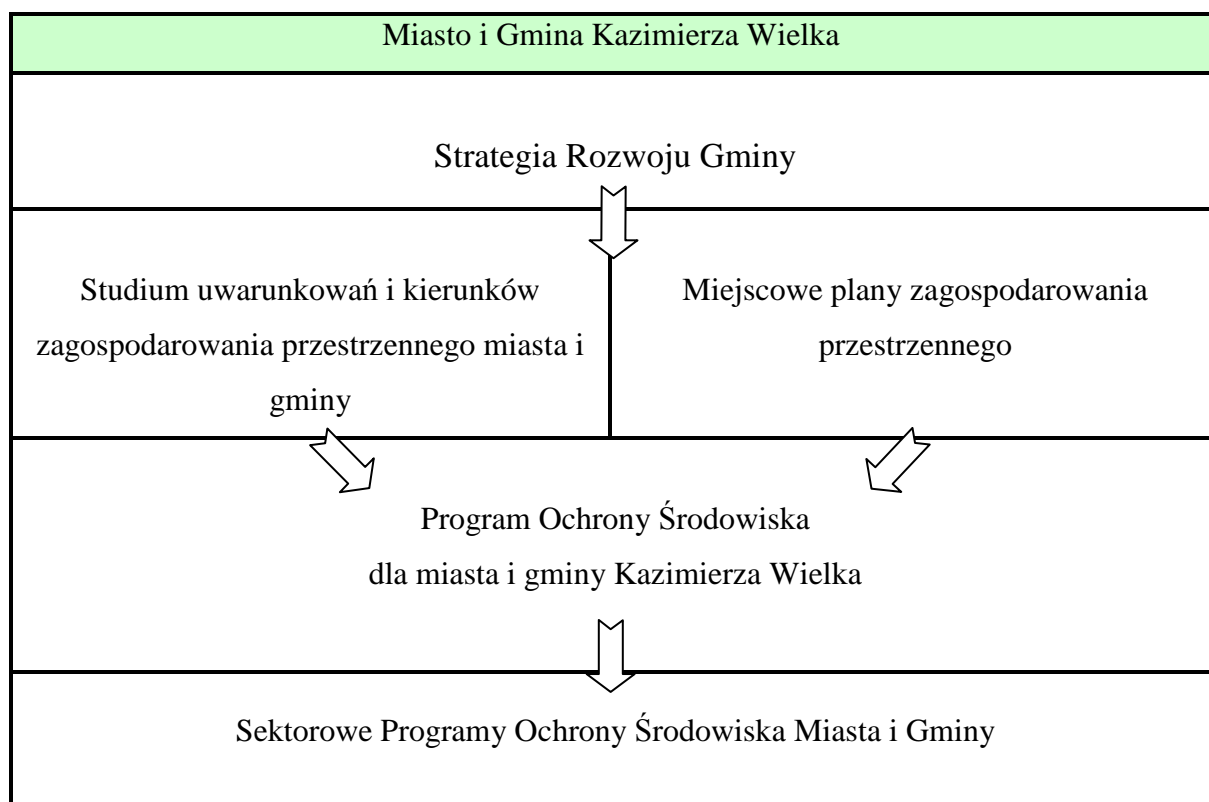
Miasto i Gmina Kazimierza Wielka

Strategia Rozwoju Gminy

Studium uwarunkowań i kierunków zagospodarowania przestrzennego miasta i gminy

Miejscowe plany zagospodarowania przestrzennego

Program Ochrony Środowiska
dla miasta i gminy Kazimierza Wielka

Sektorowe Programy Ochrony Środowiska Miasta i Gminy